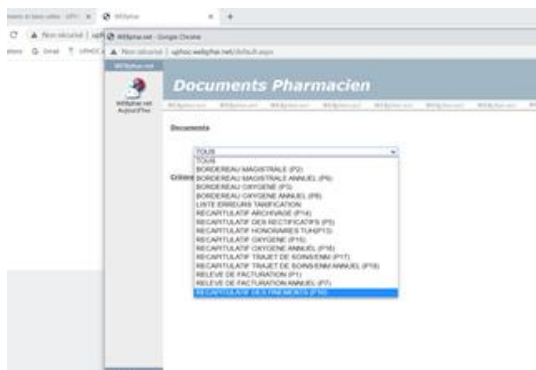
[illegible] × WISphar × +

C ▲ Non sécurisé | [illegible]

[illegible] G Gmail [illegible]

WISphar.net - Google Chrome

▲ Non sécurisé | wphoc.wellphar.net/default.aspx

WISphar.net

WISphar.net Aujourd'hui

Documents Pharmacien

Documents

TOUS

Critère

TOUS
BORDEREAU MAGISTRALE (P2)
BORDEREAU MAGISTRALE ANNUEL (P6)
BORDEREAU OXYGENE (P3)
BORDEREAU OXYGENE ANNUEL (P8)
LISTE ERREURS TARIFICATION
RECAPITULATIF ARCHIVAGE (P14)
RECAPITULATIF DES RECTIFICATIFS (P5)
RECAPITULATIF HONORAIRES TUH(P13)
RECAPITULATIF OXYGENE (P15)
RECAPITULATIF OXYGENE ANNUEL (P16)
RECAPITULATIF TRAJET DE SOINS/ENM (P17)
RECAPITULATIF TRAJET DE SOINS/ENM ANNUEL (P18)
RELEVE DE FACTURATION (P1)
RELEVE DE FACTURATION ANNUEL (P7)
RECAPITULATIF DES PAIEMENTS (P10)